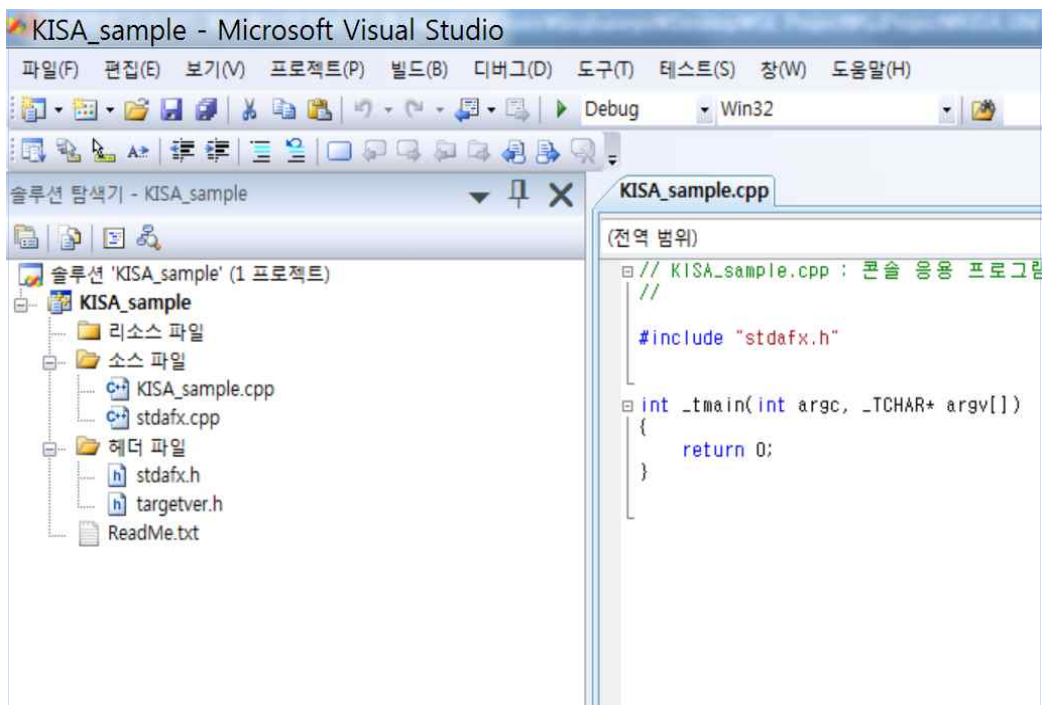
KISA_sample - Microsoft Visual Studio

파일(F) 편집(E) 보기(V) 프로젝트(P) 빌드(B) 디버그(D) 도구(T) 테스트(S) 창(W) 도움말(H)

Debug Win32

솔루션 탐색기 - KISA_sample

솔루션 'KISA_sample' (1 프로젝트)
KISA_sample
리소스 파일
소스 파일
KISA_sample.cpp
stdafx.cpp
헤더 파일
stdafx.h
targetver.h
ReadMe.txt

KISA_sample.cpp

(전역 범위)

// KISA_sample.cpp : 콘솔 응용 프로그램
//

#include "stdafx.h"

int _tmain(int argc, _TCHAR* argv[])
{
return 0;
}